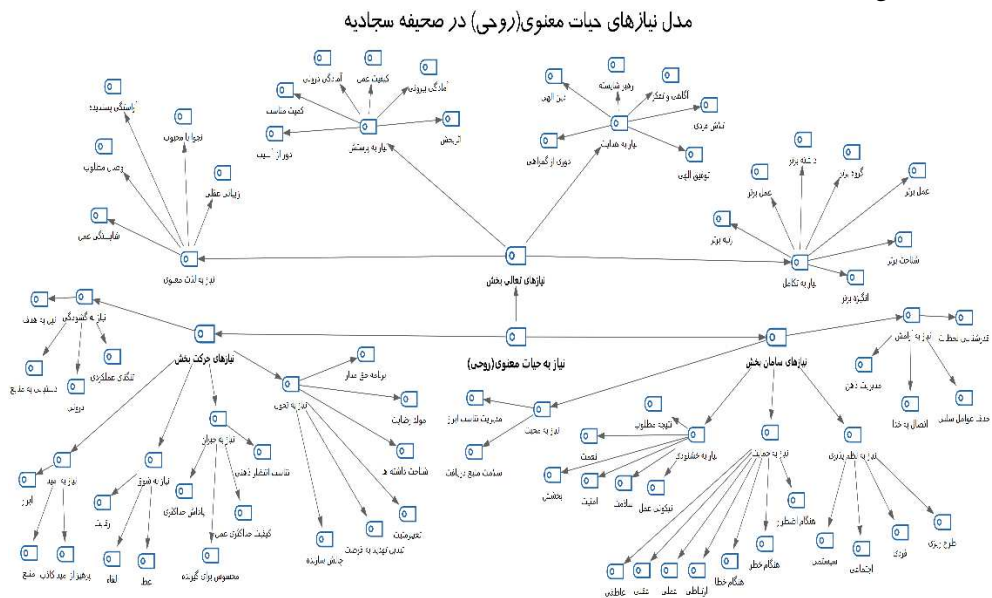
مدل نیازهای حیات معنوی(روحی) در صحیفه سجادیه

نیاز به حیات معنوی(روحی)

نیازهای تعالی بخش

نیاز به لذت معنوی
آراستگی پسندیده
نجوا با محبوب
وعده مطلوب
زیبایی عقلی
شایستگی عمل

نیاز به پرستش
کمیت مناسب
آمادگی درونی
کیفیت عمل
آمادگی بیرونی
دوران آسیب
آمرزش

نیاز به هدایت
دین الهی
رهبر شایسته
آگاهی و تفکر
تلاش فردی
دوری از گمراهی
توفیق الهی

نیاز به تکامل
دسته برتر
گروه برتر
عمل برتر
عمل برتر
رتبه برتر
شناخت برتر
انگیزه برتر

نیازهای حرکت بخش
نیاز به گشودگی
نیل به هدف
تنگی عملکردی
دسترسی به منابع
درونی

نیاز به امید
ابزار
پرهیز از امید کاذب
منبع

نیاز به شوق
رقابت
لقاء
عطا

نیاز به جبران
تناسب انتظار ذهنی
پاداش عملکردی
کیفیت عملکرد عمل
محسوس بودن گیرنده

نیاز به تعهد
برنامه جامع عمار
موانع رضایت
شناخت داشته ها
تعهدمندی
جنبش سازنده
تبدیل تهدید به فرصت

نیازهای سامان بخش
نیاز به آرامش
قدرشناسی لحظات
مدیریت ذهن
اتصال به خدا
حذف عوامل سلبی

نیاز به محبت
مدیریت تناسب ابراز
سلامت منبع دریافت

نیاز به خشنودی
تعیین مطلوب
نعمت
بخشش
امنیت
سلامت
نیکویی عمل

نیاز به جمعیت
هنگام خطر
هنگام خطر
هنگام خطا
ارتباطی
عملی
ذهنی
عاطفی

نیاز به نظم پذیری
سیستمی
اجتماعی
فردی
طرح ریزی